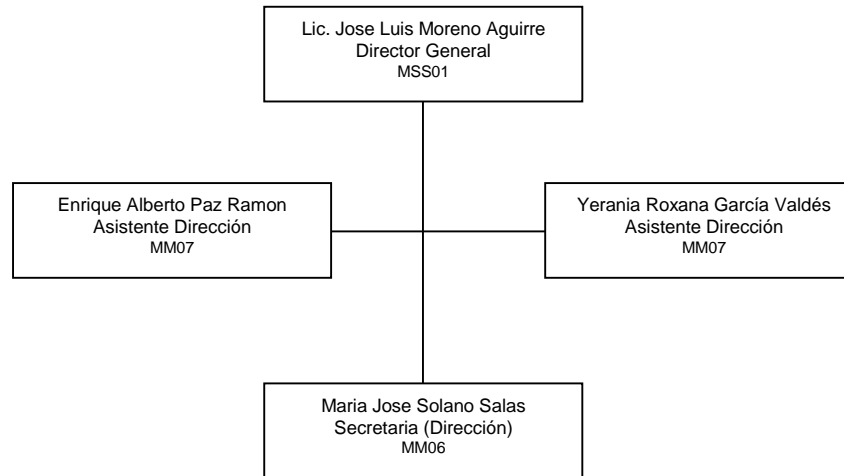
Lic. Jose Luis Moreno Aguirre
Director General
MSS01

Enrique Alberto Paz Ramon
Asistente Dirección
MM07

Yerania Roxana García Valdés
Asistente Dirección
MM07

Maria Jose Solano Salas
Secretaria (Dirección)
MM06